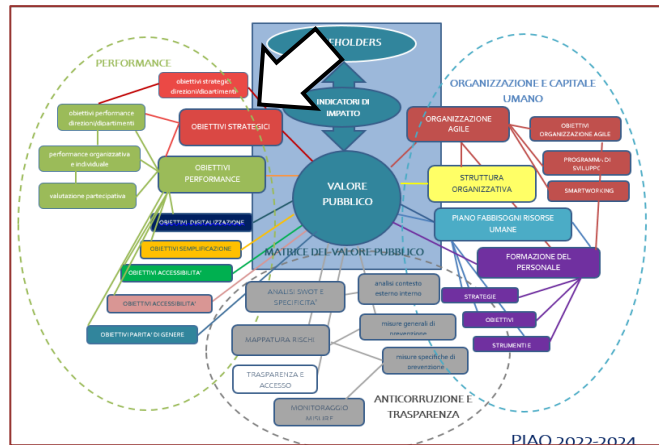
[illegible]EHOLDERS

PERFORMANCE

obiettivi strategici direzioni/dipartimenti

INDICATORI DI IMPATTO

ORGANIZZAZIONE E CAPITALE UMANO

obiettivi performance direzioni/dipartimenti

OBIETTIVI STRATEGICI

ORGANIZZAZIONE AGILE

OBIETTIVI ORGANIZZAZIONE AGILE

performance organizzativa e individuale

OBIETTIVI PERFORMANCE

PROGRAMMI DI SVILUPPO

VALORE PUBBLICO

STRUTTURA ORGANIZZATIVA

SMARTWORKING

valutazione partecipativa

OBIETTIVI DIGITALIZZAZIONE

PIANO FABBISOGNI RISORSE UMANE

OBIETTIVI SEMPLIFICAZIONE

MATRICE DEL VALORE PUBBLICO

FORMAZIONE DEL PERSONALE

OBIETTIVI ACCESSIBILITA'

analisi contesto esterno interno

OBIETTIVI ACCESSIBILITA'

ANALISI SWOT E SPECIFICITA'

STRATEGIE

OBIETTIVI

OBIETTIVI PARITA' DI GENERE

MAPPATURA RISCHI

misure generali di prevenzione

STRUMENTI E

misure specifiche di prevenzione

TRASPARENZA E ACCESSO

MONITORAGGIO MISURE

ANTICORRUZIONE E TRASPARENZA

PIAO 2022-2024